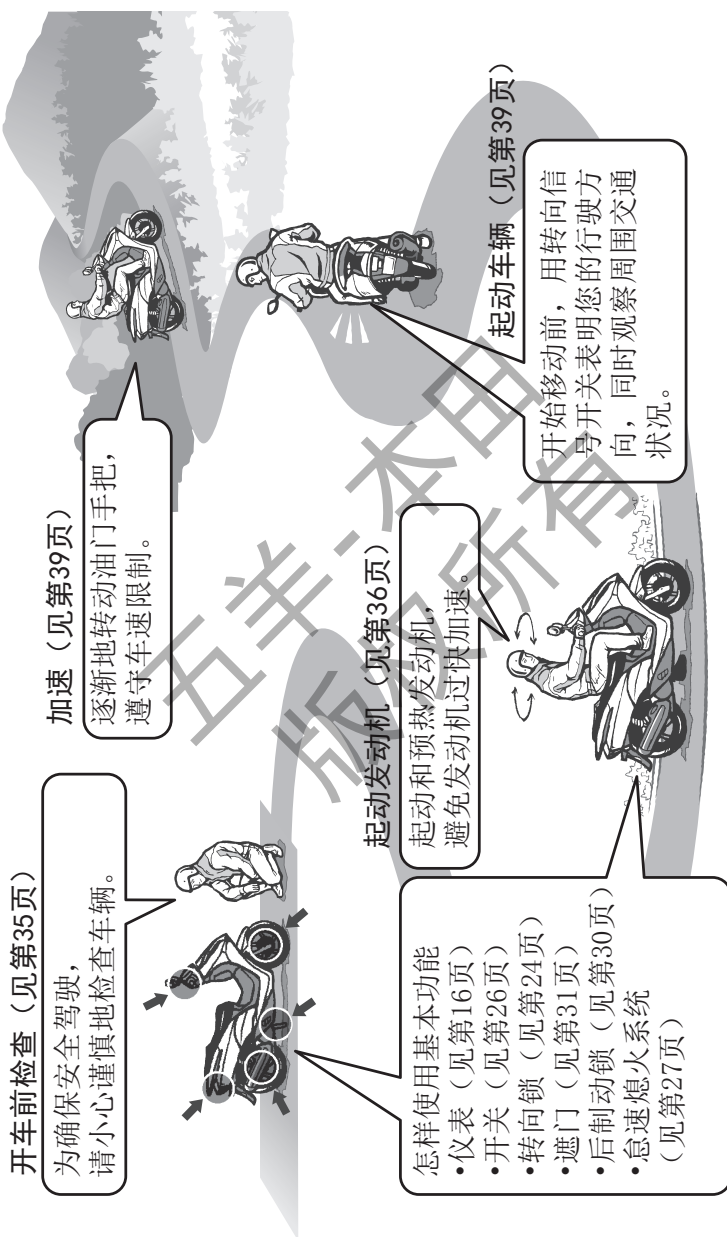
开车前检查（见第35页）
为确保安全驾驶，
请小心谨慎地检查车辆。

怎样使用基本功能
•仪表（见第16页）
•开关（见第26页）
•转向锁（见第24页）
•遮门（见第31页）
•后制动锁（见第30页）
•怠速熄火系统
（见第27页）

起动发动机（见第36页）
起动和预热发动机，
避免发动机过快加速。

加速（见第39页）
逐渐地转动油门手把，
遵守车速限制。

起动车辆（见第39页）
开始移动前，用转向信号开关表明您的行驶方向，同时观察周围交通状况。

五羊-本田
版权所有